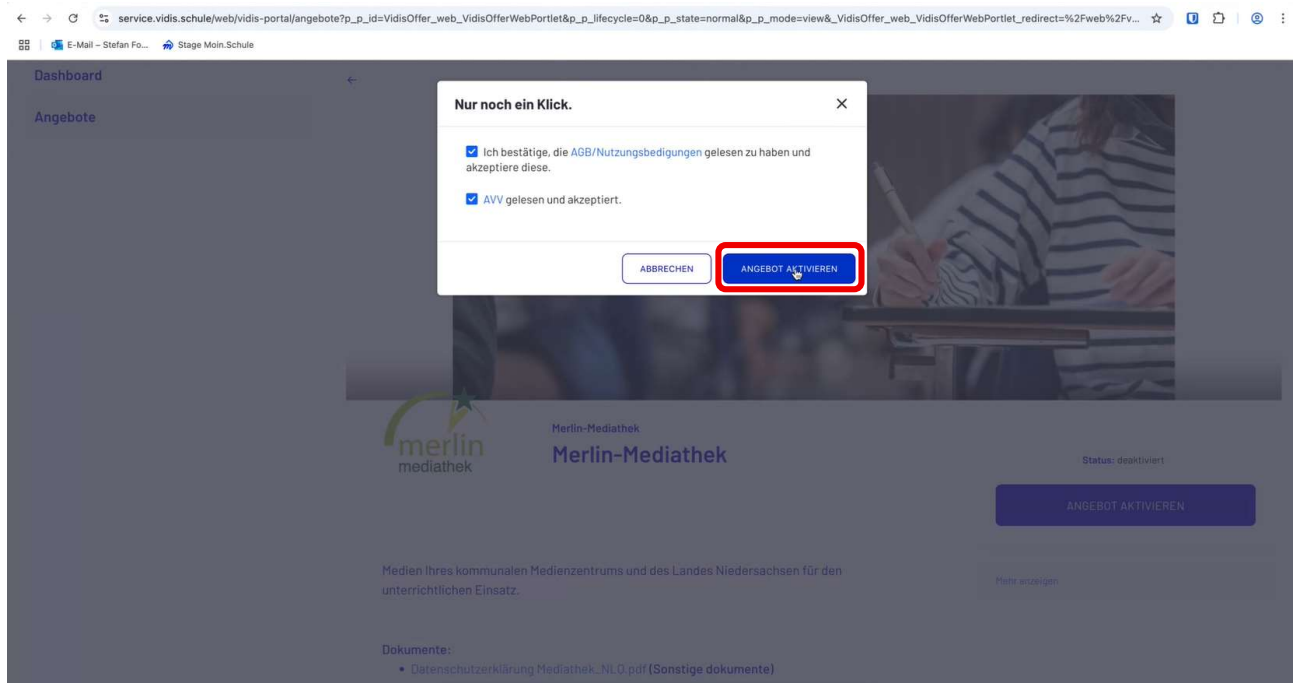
service.vidis.schule/web/vidis-portal/angebote?p_p_id=VidisOffer_web_VidisOfferWebPortlet&p_p_lifecycle=0&p_p_state=normal&p_p_mode=view&_VidisOffer_web_VidisOfferWebPortlet_redirect=%2Fweb%2Fv...

E-Mail – Stefan Fo... Stage Moin.Schule

Dashboard

Angebote

Nur noch ein Klick.

Ich bestätige, die AGB/Nutzungsbedigungen gelesen zu haben und akzeptiere diese.

AVV gelesen und akzeptiert.

ABBRECHEN

ANGEBOT AKTIVIEREN

merlin mediathek

Merlin-Mediathek

Merlin-Mediathek

Status: deaktiviert

ANGEBOT AKTIVIEREN

Medien Ihres kommunalen Medienzentrums und des Landes Niedersachsen für den unterrichtlichen Einsatz.

Mehr anzeigen

Dokumente:

• Datenschutzerklärung Mediathek_NLQ.pdf (Sonstige dokumente)